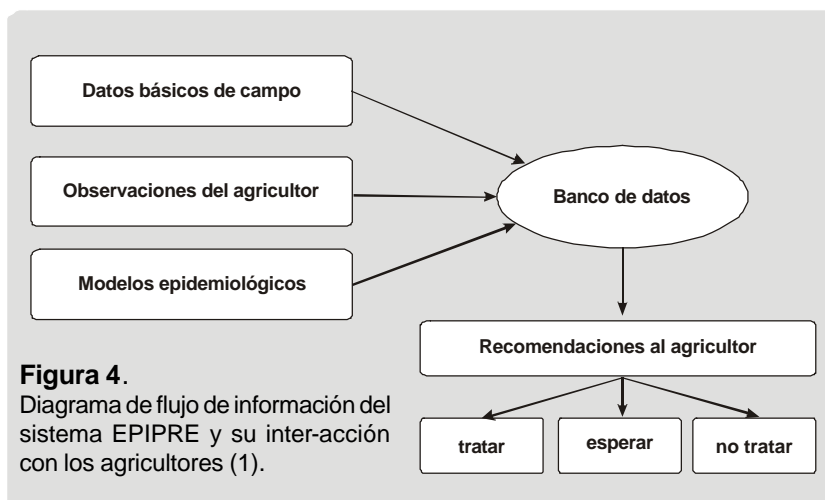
Datos básicos de campo

Observaciones del agricultor

Modelos epidemiológicos

Banco de datos

Recomendaciones al agricultor

tratar

esperar

no tratar

**Figura 4**.
Diagrama de flujo de información del sistema EPIPRE y su inter-acción con los agricultores (1).